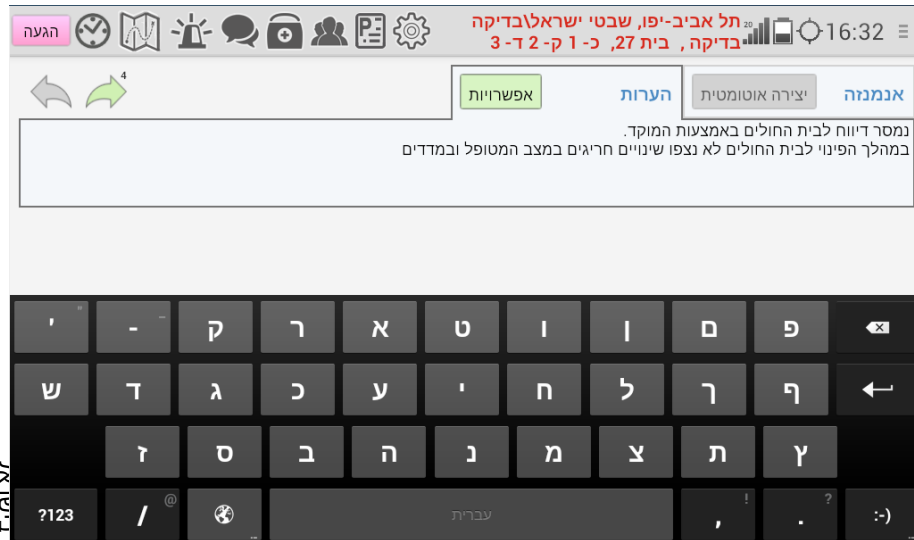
הגעה
תל אביב-יפו, שבטי ישראל\בדיקה
בדיקה , בית 27, כ- 1 ק- 2 ד- 3
20
16:32
4
אפשרויות
הערות
יצירה אוטומטית
אנמנזה
נמסר דיווח לבית החולים באמצעות המוקד.
במהלך הפינוי לבית החולים לא נצפו שינויים חריגים במצב המטופל ובמדדים
'
"
-
_
ק
ר
א
ט
ו
ן
ם
פ
ש
ד
ג
כ
ע
י
ח
ל
ך
ף
ז
ס
ב
ה
נ
מ
צ
ת
ץ
?123
/
@
עברית
,
!
.
?
:-)